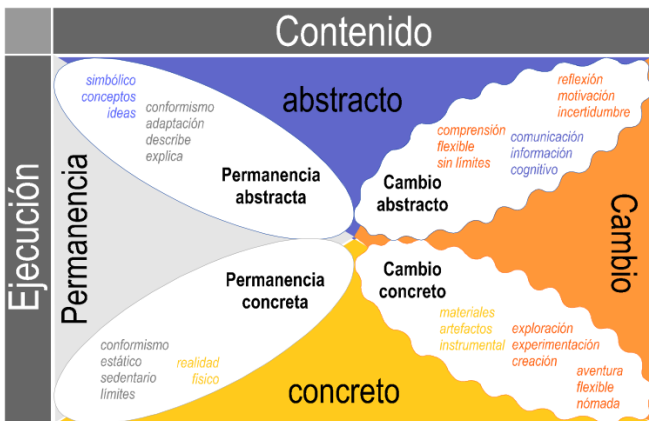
Contenido

Ejecución

Permanencia

Cambio

abstracto

concreto

simbólico
conceptos
ideas

conformismo
adaptación
describe
explica

Permanencia abstracta

Cambio abstracto

comprensión
flexible
sin límites

comunicación
información
cognitivo

reflexión
motivación
incertidumbre

Permanencia concreta

Cambio concreto

conformismo
estático
sedentario
límites

realidad
físico

materiales
artefactos
instrumental

exploración
experimentación
creación

aventura
flexible
nómada